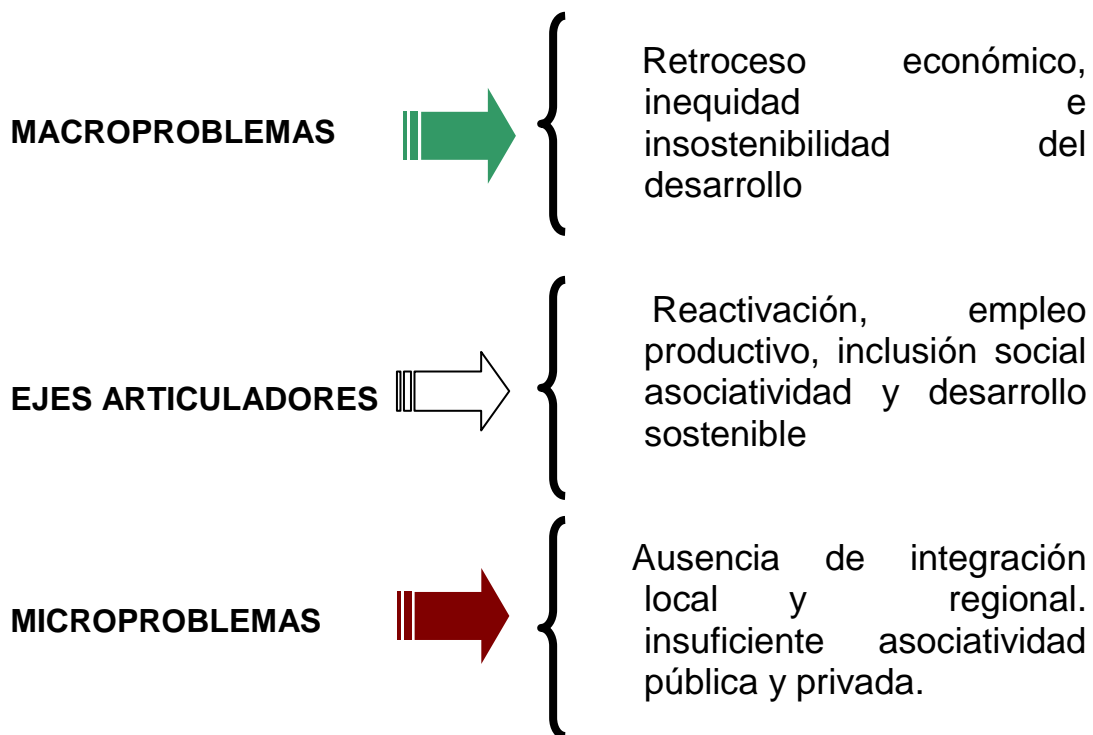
MACROPROBLEMAS

Retroceso económico, inequidad e insostenibilidad del desarrollo

EJES ARTICULADORES

Reactivación, empleo productivo, inclusión social asociatividad y desarrollo sostenible

MICROPROBLEMAS

Ausencia de integración local y regional. insuficiente asociatividad pública y privada.